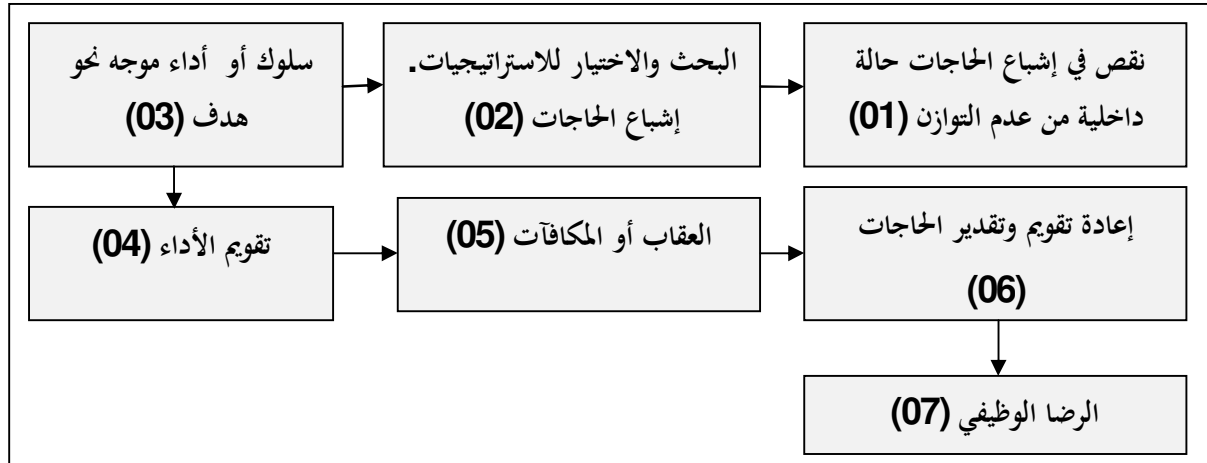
نقص في إشباع الحاجات حالة داخلية من عدم التوازن (01)

البحث والاختيار للاستراتيجيات. إشباع الحاجات (02)

سلوك أو أداء موجه نحو هدف (03)

تقويم الأداء (04)

العقاب أو المكافآت (05)

إعادة تقويم وتقدير الحاجات (06)

الرضا الوظيفي (07)